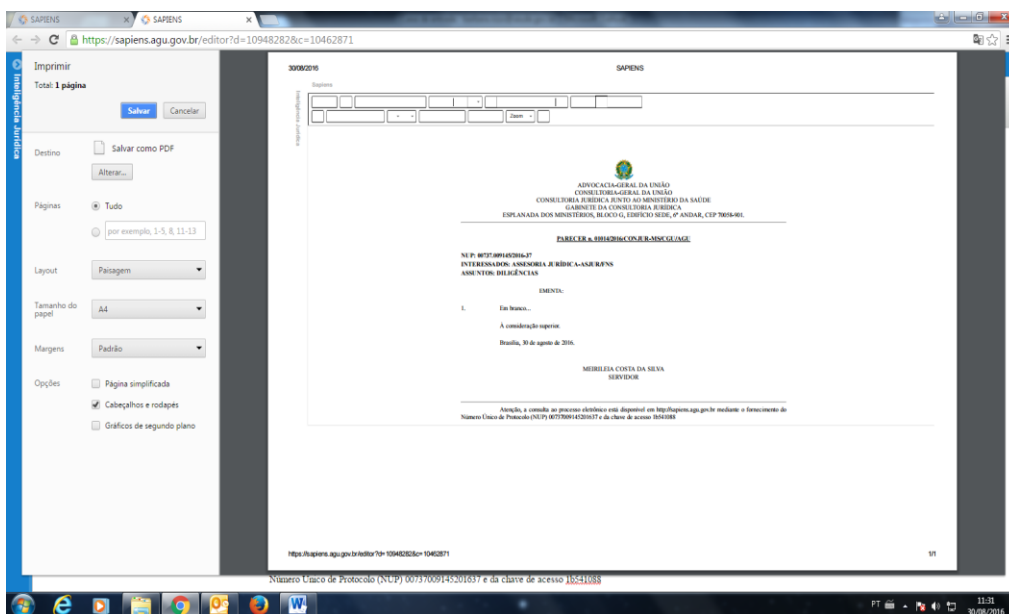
SAPIENS
SAPIENS
https://sapiens.agu.gov.br/editor?d=10948282&c=10462871

Inteligência Jurídica

Imprimir
Total: 1 página
Salvar
Cancelar

Destino
Salvar como PDF
Alterar...

Páginas
Tudo
por exemplo, 1-5, 8, 11-13

Layout
Paisagem

Tamanho do papel
A4

Margens
Padrão

Opções
Página simplificada
Cabeçalhos e rodapés
Gráficos de segundo plano

30/08/2016
SAPIENS

Sapiens
Inteligência Jurídica
Zoom

ADVOCACIA-GERAL DA UNIÃO
CONSULTORIA-GERAL DA UNIÃO
CONSULTORIA JURÍDICA JUNTO AO MINISTÉRIO DA SAÚDE
GABINETE DA CONSULTORIA JURÍDICA
ESPLANADA DOS MINISTÉRIOS, BLOCO G, EDIFÍCIO SEDE, 6º ANDAR, CEP 70058-901.

PARECER n. 01014/2016/CONJUR-MS/CGU/AGU

NUP: 00737.009145/2016-37
INTERESSADOS: ASSESSORIA JURÍDICA-ASJUR/FNS
ASSUNTOS: DILIGÊNCIAS

EMENTA:

1. Em branco...

À consideração superior.

Brasília, 30 de agosto de 2016.

MEIRILEIA COSTA DA SILVA
SERVIDOR

Atenção, a consulta ao processo eletrônico está disponível em http://sapiens.agu.gov.br mediante o fornecimento do Número Único de Protocolo (NUP) 00737009145201637 e da chave de acesso 1b541088

https://sapiens.agu.gov.br/editor?d=10948282&c=10462871
1/1

Número Único de Protocolo (NUP) 00737009145201637 e da chave de acesso 1b541088

PT
11:31
30/08/2016